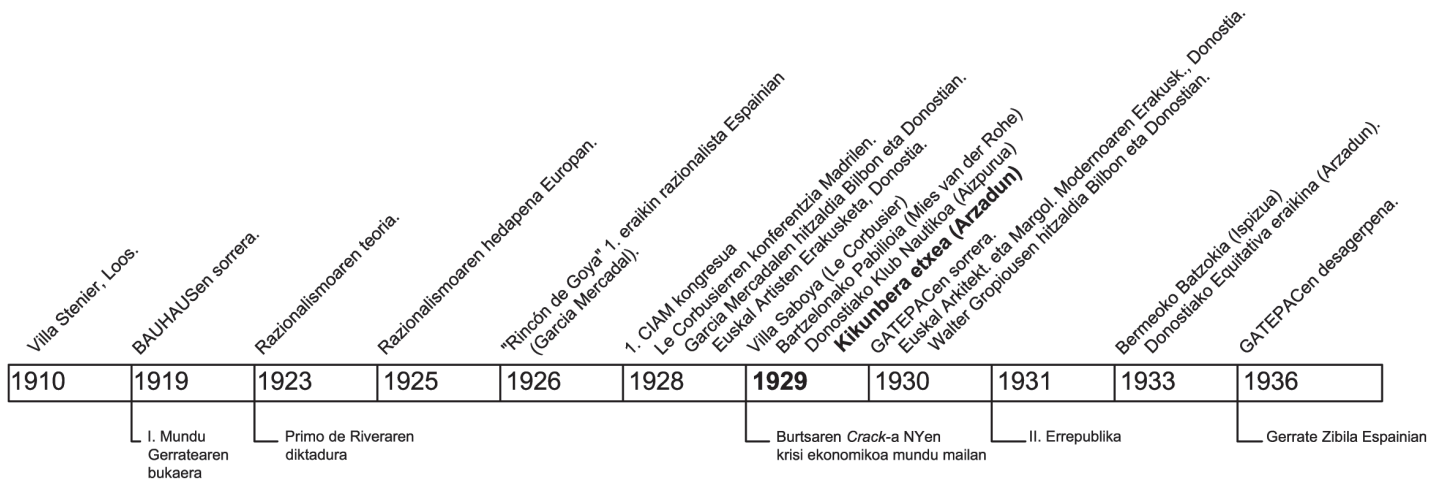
Villa Stenier, Loos.

BAUHAUSen sorrera.

Razionalismoaren teoria.

Razionalismoaren hedapena Europan.

"Rincón de Goya" 1. eraikin razionalista Espainian (Garcia Mercadal).

1. CIAM kongresua
Le Corbusierren konferentzia Madrilen.
Garcia Mercadalen hitzaldia Bilbon eta Donostian.
Euskal Artisten Erakusketa, Donostia.
Villa Saboya (Le Corbusier)
Bartzelonako Pabilioia (Mies van der Rohe)
Donostiako Klub Nautikoa (Aizpurua)
**Kikunbera etxea (Arzadun)**

GATEPACen sorrera.
Euskal Arkitekt. eta Margol. Modernoaren Erakusk., Donostia.
Walter Gropiousen hitzaldia Bilbon eta Donostian.

Bermeoko Batzokia (Ispizua)
Donostiako Equitativa eraikina (Arzadun).

GATEPACen desagerpena.

| 1910 | 1919 | 1923 | 1925 | 1926 | 1928 | **1929** | 1930 | 1931 | 1933 | 1936 |
|---|---|---|---|---|---|---|---|---|---|---|

I. Mundu Gerratearen bukaera

Primo de Riveraren diktadura

Burtsaren *Crack*-a NYen krisi ekonomikoa mundu mailan

II. Errepublika

Gerrate Zibila Espainian